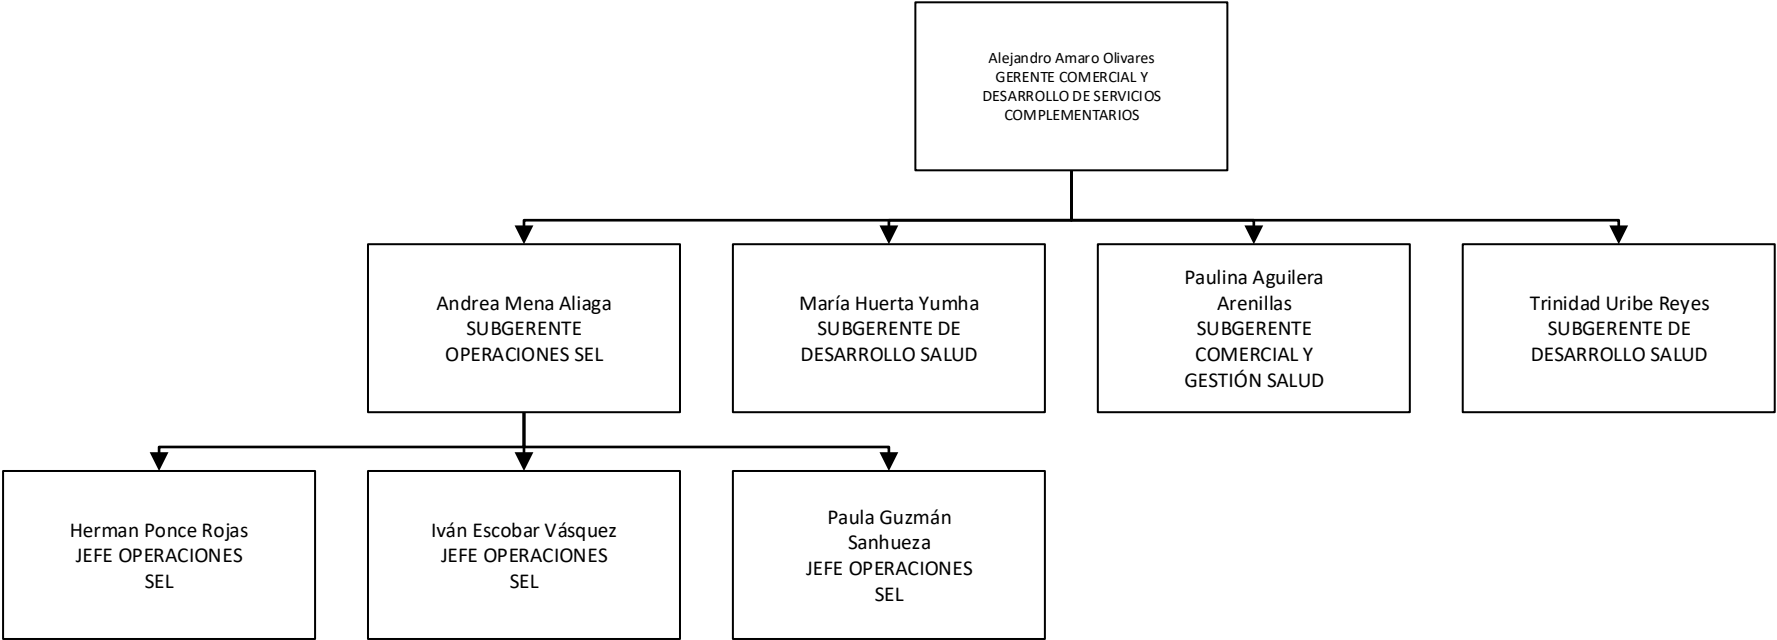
Alejandro Amaro Olivares
GERENTE COMERCIAL Y DESARROLLO DE SERVICIOS COMPLEMENTARIOS

Andrea Mena Aliaga
SUBGERENTE OPERACIONES SEL

María Huerta Yumha
SUBGERENTE DE DESARROLLO SALUD

Paulina Aguilera Arenillas
SUBGERENTE COMERCIAL Y GESTIÓN SALUD

Trinidad Uribe Reyes
SUBGERENTE DE DESARROLLO SALUD

Herman Ponce Rojas
JEFE OPERACIONES SEL

Iván Escobar Vásquez
JEFE OPERACIONES SEL

Paula Guzmán Sanhueza
JEFE OPERACIONES SEL